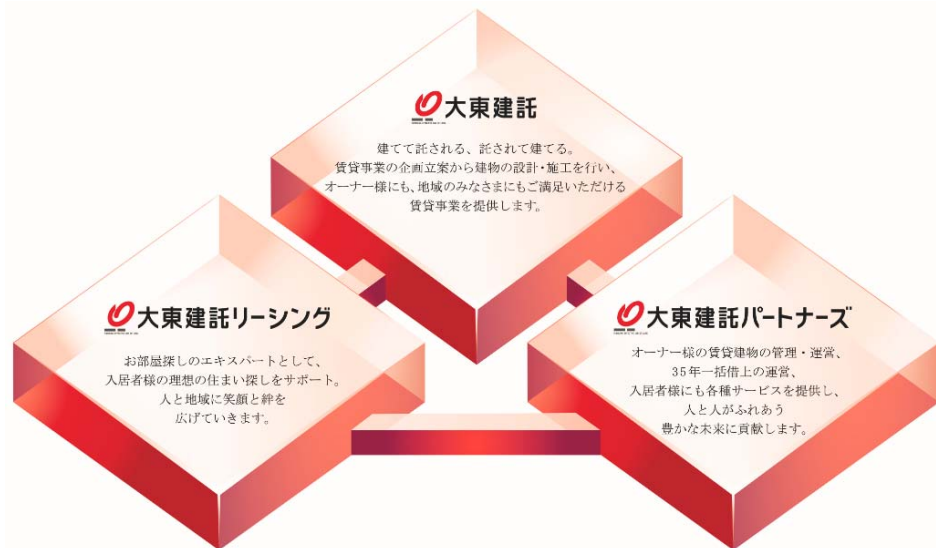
大東建託

建てて託される、託されて建てる。賃貸事業の企画立案から建物の設計・施工を行い、オーナー様にも、地域のみなさまにもご満足いただける賃貸事業を提供します。

大東建託リーシング

お部屋探しのエキスパートとして、入居者様の理想の住まい探しをサポート。人と地域に笑顔と絆を広げていきます。

大東建託パートナーズ

オーナー様の賃貸建物の管理・運営、35年一括借上の運営、入居者様にも各種サービスを提供し、人と人がふれあう豊かな未来に貢献します。